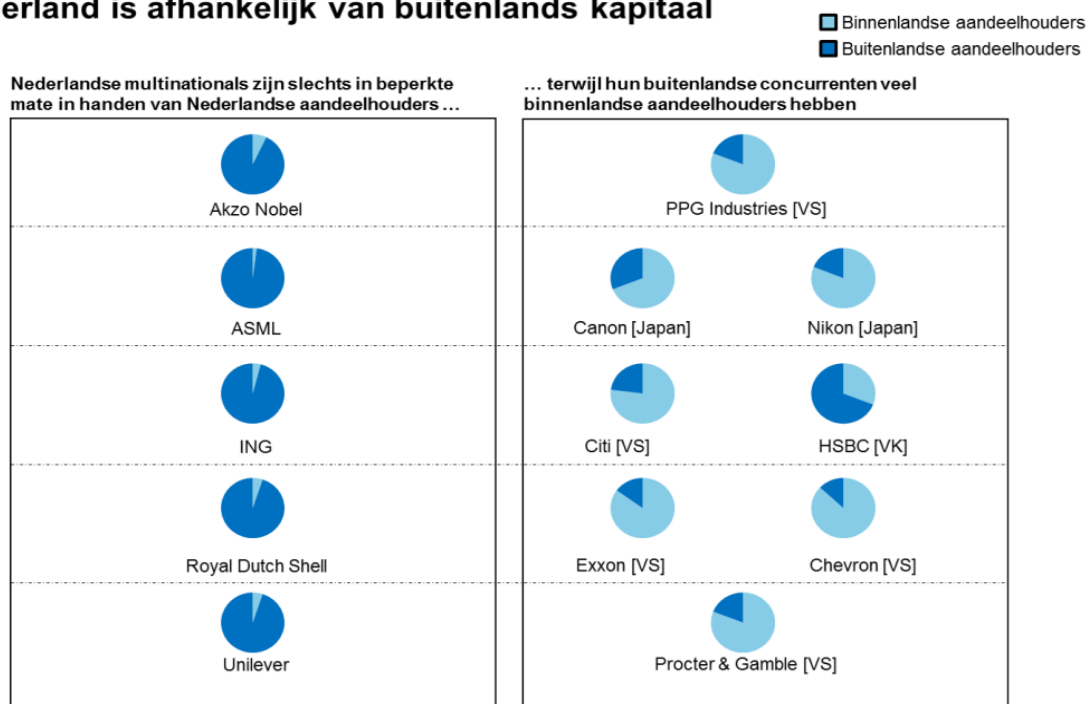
erland is afhankelijk van buitenlands kapitaal

Binnenlandse aandeelhouders
Buitenlandse aandeelhouders

Nederlandse multinationals zijn slechts in beperkte mate in handen van Nederlandse aandeelhouders ...

Akzo Nobel

ASML

ING

Royal Dutch Shell

Unilever

... terwijl hun buitenlandse concurrenten veel binnenlandse aandeelhouders hebben

PPG Industries [VS]

Canon [Japan]

Nikon [Japan]

Citi [VS]

HSBC [VK]

Exxon [VS]

Chevron [VS]

Procter & Gamble [VS]